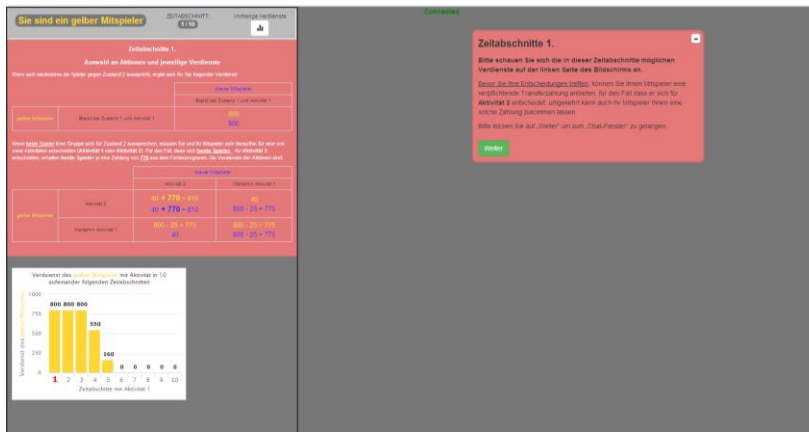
Sie sind ein gelber Mitspieler

ZEITABSCHNITT
1 / 10

Vorherige Verdienste

Connected

Zeitabschnitte 1.

Auswahl an Aktionen und jeweilige Verdienste

Wenn sich mindestens ein Spieler gegen Zustand 2 ausspricht, ergibt sich für Sie folgender Verdienst:

| | | blauer Mitspieler |
|---|---|---|
| | | Bleibt bei Zustand 1 und Aktivität 1 |
| gelber Mitspieler | Bleibt bei Zustand 1 und Aktivität 1 | 800<br>800 |

Wenn beide Spieler Ihrer Gruppe sich für Zustand 2 aussprechen, müssen Sie und Ihr Mitspieler sich daraufhin für eine von zwei Aktivitäten entscheiden (Aktivität 1 oder Aktivität 2). Für den Fall, dass sich beide Spieler, für Aktivität 2 entscheiden, erhalten beide Spieler je eine Zahlung von 770 aus dem Förderprogramm. Die Verdienste der Aktionen sind:

| | | blauer Mitspieler | |
|---|---|---|---|
| | | Aktivität 2 | Verbleibt Aktivität 1 |
| gelber Mitspieler | Aktivität 2 | 40 + 770 = 810<br>40 + 770 = 810 | 40<br>800 - 25 = 775 |
| | Verbleibt Aktivität 1 | 800 - 25 = 775<br>40 | 800 - 25 = 775<br>800 - 25 = 775 |

Verdienst des gelben Mitspielers mit Aktivität in 10 aufeinander folgenden Zeitabschnitten

1000
750
500
250
0

800 800 800 550 160 0 0 0 0 0

1 2 3 4 5 6 7 8 9 10

Verdienst des gelben Mitspielers

Zeitabschnitte mit Aktivität 1

Zeitabschnitte 1.

Bitte schauen Sie sich die in dieser Zeitabschnitte möglichen Verdienste auf der linken Seite des Bildschirms an.

Bevor Sie Ihre Entscheidungen treffen, können Sie Ihrem Mitspieler eine verpflichtende Transferzahlung anbieten, für den Fall dass er sich für Aktivität 2 entscheidet, umgekehrt kann auch Ihr Mitspieler Ihnen eine solche Zahlung zukommen lassen.

Bitte klicken Sie auf „Weiter" um zum „Chat-Fenster" zu gelangen.

Weiter